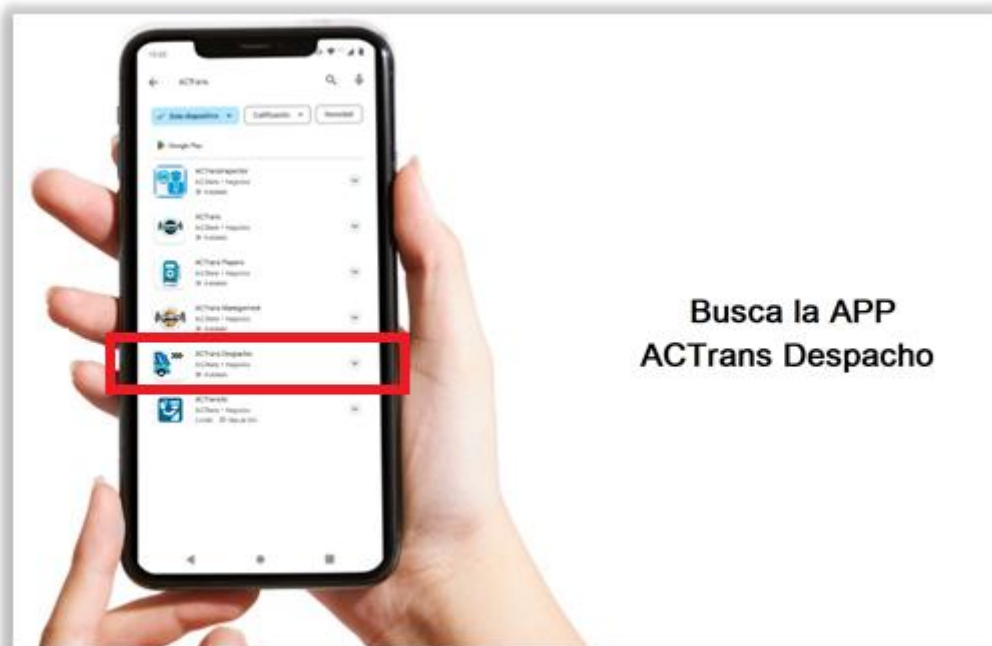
ACTrans

Calificación

Novedad

Google Play

ACTransInspector
ACTrans • Negocios

ACTrans
ACTrans • Negocios

ACTrans Players
ACTrans • Negocios

ACTrans Management
ACTrans • Negocios

ACTrans Despacho
ACTrans • Negocios

ACTransVit
ACTrans • Negocios

Busca la APP
ACTrans Despacho